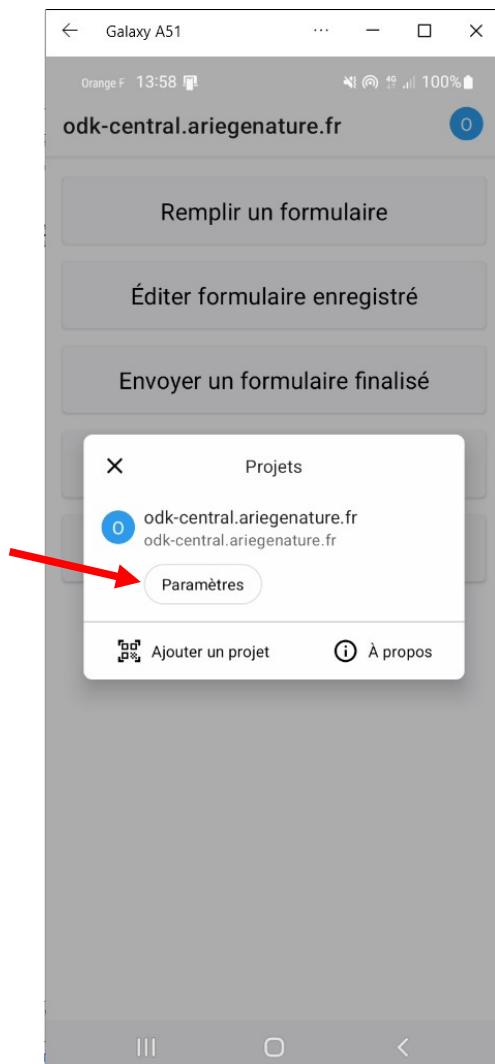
Galaxy A51

Orange F 13:58 100%

odk-central.ariegenature.fr O

Remplir un formulaire

Éditer formulaire enregistré

Envoyer un formulaire finalisé

Projets

O odk-central.ariegenature.fr
odk-central.ariegenature.fr

Paramètres

Ajouter un projet

À propos